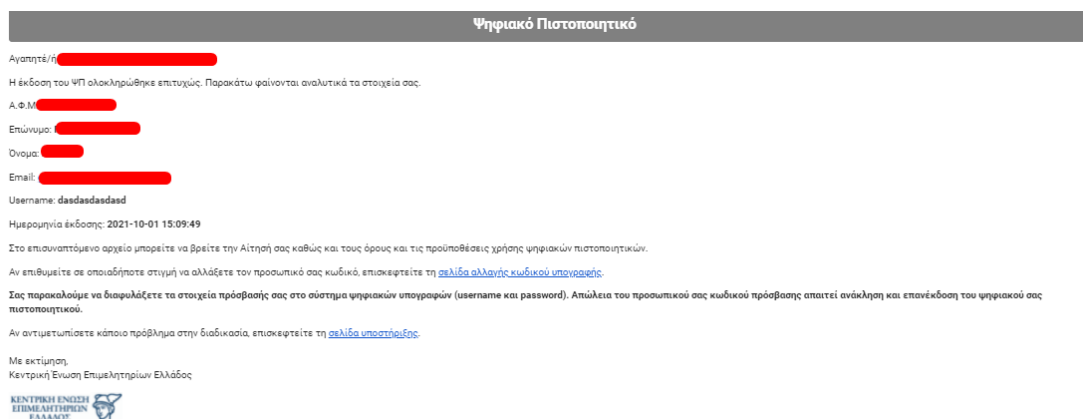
Ψηφιακό Πιστοποιητικό

Αγαπητέ/ή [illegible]

Η έκδοση του ΨΠ ολοκληρώθηκε επιτυχώς. Παρακάτω φαίνονται αναλυτικά τα στοιχεία σας.

Α.Φ.Μ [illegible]

Επώνυμο: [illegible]

Όνομα: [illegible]

Email: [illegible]

Username: dasdasdasdasd

Ημερομηνία έκδοσης: 2021-10-01 15:09:49

Στο επισυναπτόμενο αρχείο μπορείτε να βρείτε την Αίτησή σας καθώς και τους όρους και τις προϋποθέσεις χρήσης ψηφιακών πιστοποιητικών.

Αν επιθυμείτε σε οποιαδήποτε στιγμή να αλλάξετε τον προσωπικό σας κωδικό, επισκεφτείτε τη σελίδα αλλαγής κωδικού υπογραφής.

Σας παρακαλούμε να διαφυλάξετε τα στοιχεία πρόσβασής σας στο σύστημα ψηφιακών υπογραφών (username και password). Απώλεια του προσωπικού σας κωδικού πρόσβασης απαιτεί ανάκληση και επανέκδοση του ψηφιακού σας πιστοποιητικού.

Αν αντιμετωπίσετε κάποιο πρόβλημα στην διαδικασία, επισκεφτείτε τη σελίδα υποστήριξης.

Με εκτίμηση,
Κεντρική Ένωση Επιμελητηρίων Ελλάδος

ΚΕΝΤΡΙΚΗ ΕΝΩΣΗ ΕΠΙΜΕΛΗΤΗΡΙΩΝ ΕΛΛΑΔΟΣ